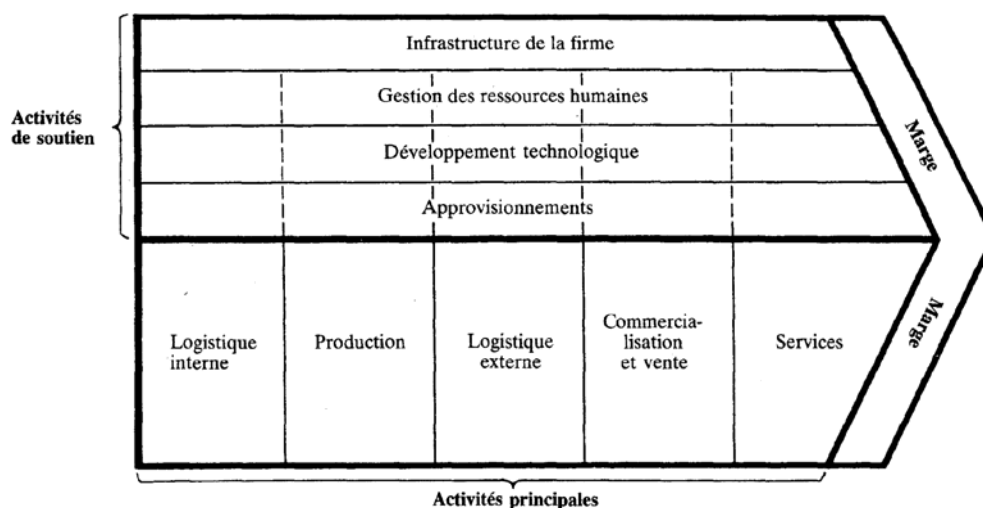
Activités de soutien

Infrastructure de la firme

Gestion des ressources humaines

Développement technologique

Approvisionnements

Marge

Logistique interne

Production

Logistique externe

Commercialisation et vente

Services

Marge

Activités principales